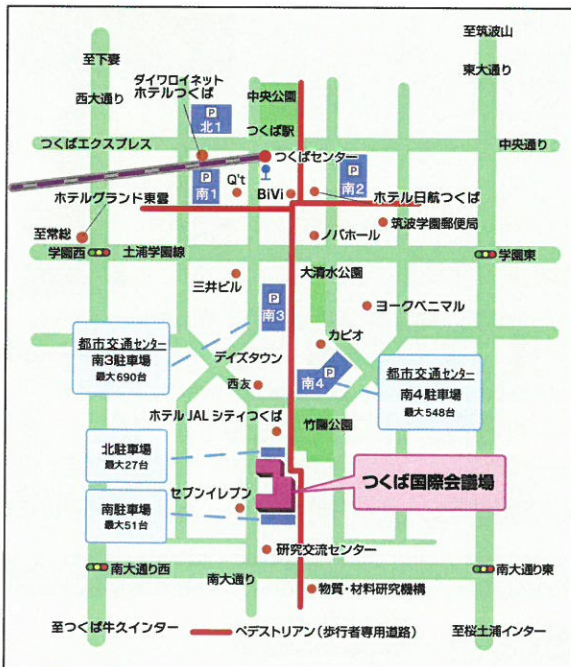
至筑波山

至下妻

東大通り

ダイワロイネット
ホテルつくば

西大通り

中央公園

P
北1

つくば駅

つくばエクスプレス

つくばセンター

中央通り

P
南1

Q't

P
南2

BiVi

ホテルグランド東雲

ホテル日航つくば

至常総

筑波学園郵便局

ノバホール

学園西

土浦学園線

学園東

大清水公園

三井ビル

P
南3

ヨークベニマル

都市交通センター
南3駐車場
最大690台

カピオ

デイズタウン

P
南4

都市交通センター
南4駐車場
最大548台

西友

ホテルJALシティつくば

竹園公園

北駐車場
最大27台

つくば国際会議場

セブンイレブン

南駐車場
最大51台

研究交流センター

南大通り西

南大通り東

南大通り

物質・材料研究機構

至つくば牛久インター

ペデストリアン（歩行者専用道路）

至桜土浦インター